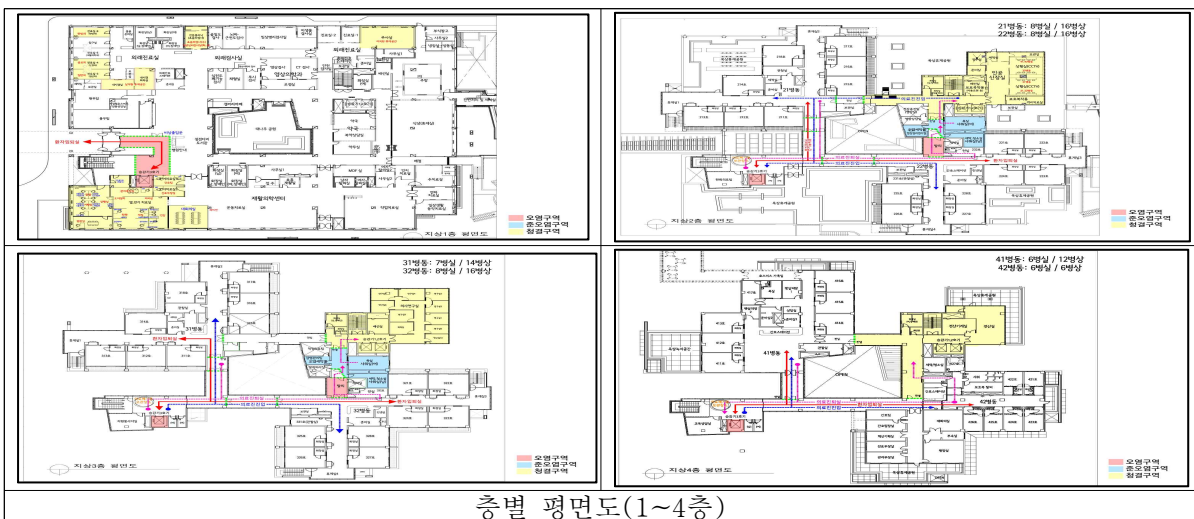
외래진료실

외래검사실

영상의학과

약국

세탁의학센터

환자입원동

오염구역
준오염구역
청결구역

지상1층 평면도

21병동: 8병실 / 16병상
22병동: 8병실 / 16병상

21병동

22병동

오염구역
준오염구역
청결구역

지상2층 평면도

31병동: 7병실 / 14병상
32병동: 8병실 / 16병상

31병동

32병동

오염구역
준오염구역
청결구역

지상3층 평면도

41병동: 6병실 / 12병상
42병동: 6병실 / 6병상

41병동

42병동

오염구역
준오염구역
청결구역

지상4층 평면도

층별 평면도(1~4층)